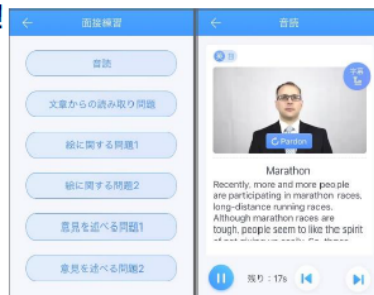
← 面接練習

音読

文章からの読み取り問題

絵に関する問題1

絵に関する問題2

意見を述べる問題1

意見を述べる問題2

← 音読

字幕

Pardon

Marathon

Recently, more and more people are participating in marathon races, long-distance running races. Although marathon races are tough, people seem to like the spirit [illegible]

残り：17s